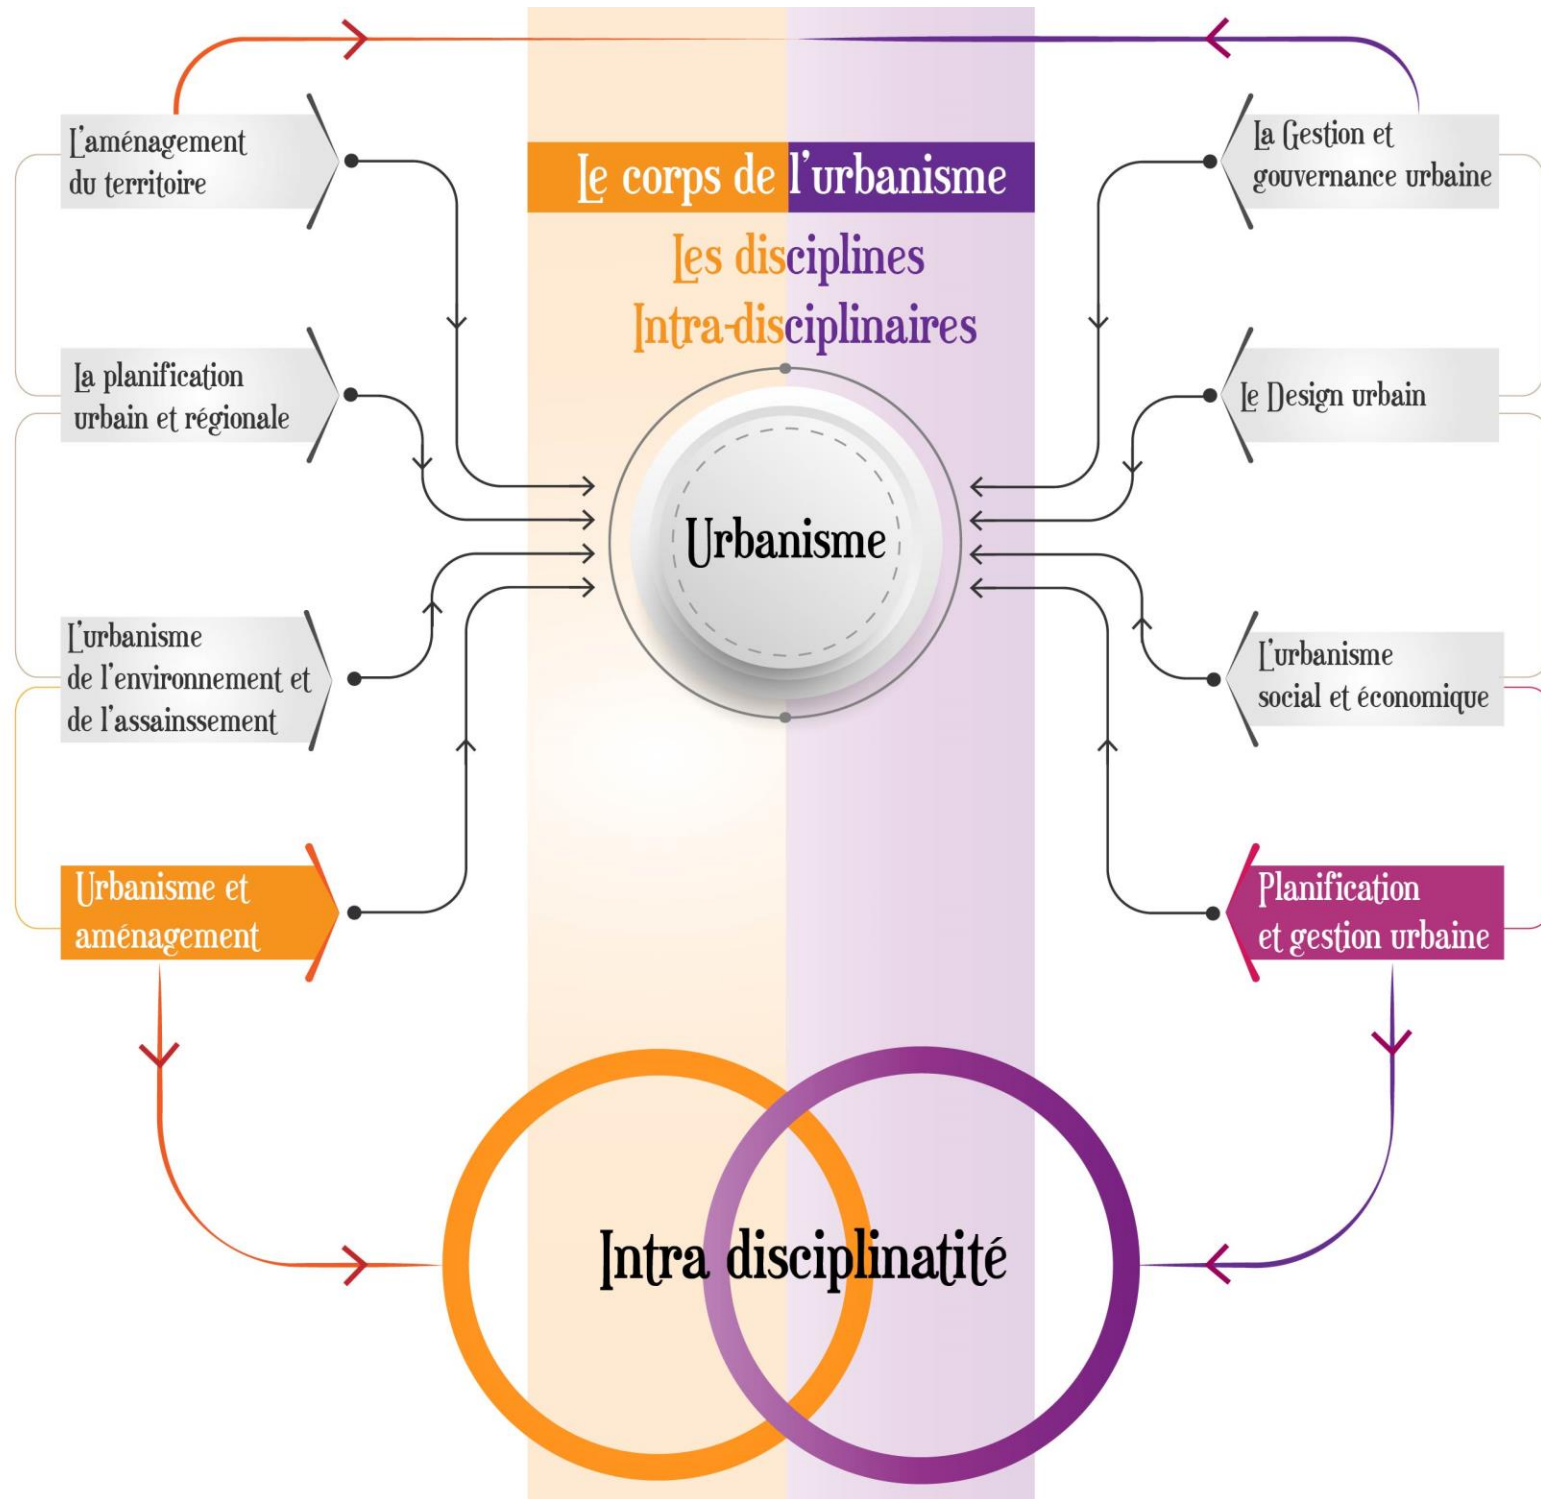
Le corps de l'urbanisme

Les disciplines Intra-disciplinaires

L'aménagement du territoire

La planification urbain et régionale

L'urbanisme de l'environnement et de l'assainssement

Urbanisme et aménagement

La Gestion et gouvernance urbaine

Le Design urbain

L'urbanisme social et économique

Planification et gestion urbaine

Urbanisme

Intra disciplinatité